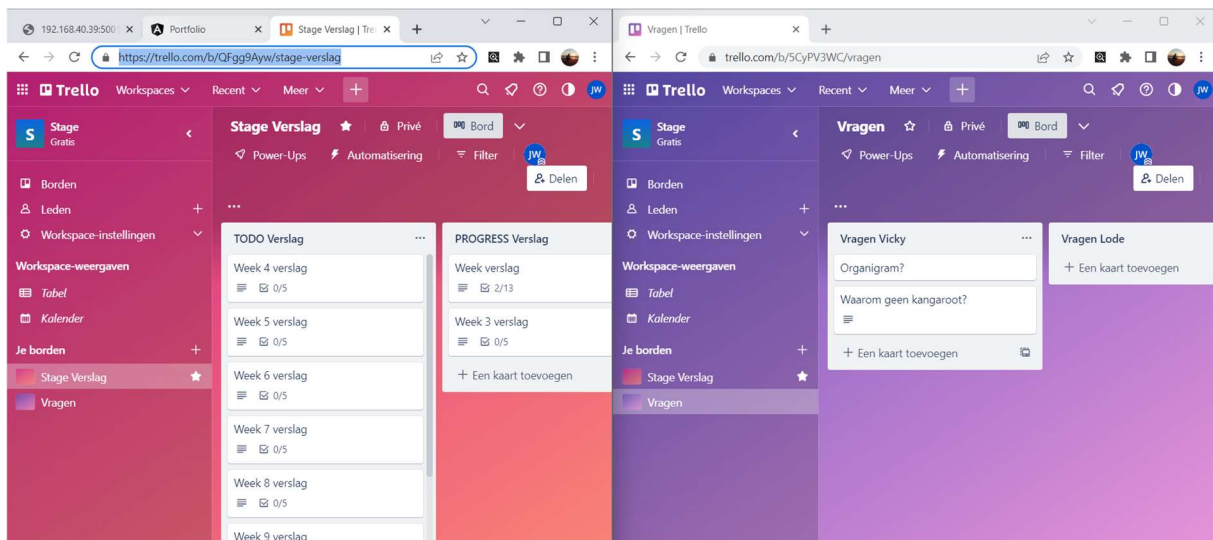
192.168.40.39:500 × Portfolio × Stage Verslag | Tre × +

https://trello.com/b/QFgg9Ayw/stage-verslag

Trello Workspaces Recent Meer +

JW

Stage
Gratis

Borden
Leden +
Workspace-instellingen

Workspace-weergaven
Tabel
Kalender

Je borden +
Stage Verslag
Vragen

Stage Verslag Privé Bord
Power-Ups Automatisering Filter JW
Delen

...

TODO Verslag ...
Week 4 verslag
0/5
Week 5 verslag
0/5
Week 6 verslag
0/5
Week 7 verslag
0/5
Week 8 verslag
0/5
Week 9 verslag

PROGRESS Verslag
Week verslag
2/13
Week 3 verslag
0/5
+ Een kaart toevoegen

Vragen | Trello × +

trello.com/b/5CyPV3WC/vragen

Trello Workspaces Recent Meer +

JW

Stage
Gratis

Borden
Leden +
Workspace-instellingen

Workspace-weergaven
Tabel
Kalender

Je borden +
Stage Verslag
Vragen

Vragen Privé Bord
Power-Ups Automatisering Filter JW
Delen

...

Vragen Vicky ...
Organigram?
Waarom geen kangaroot?
+ Een kaart toevoegen

Vragen Lode
+ Een kaart toevoegen